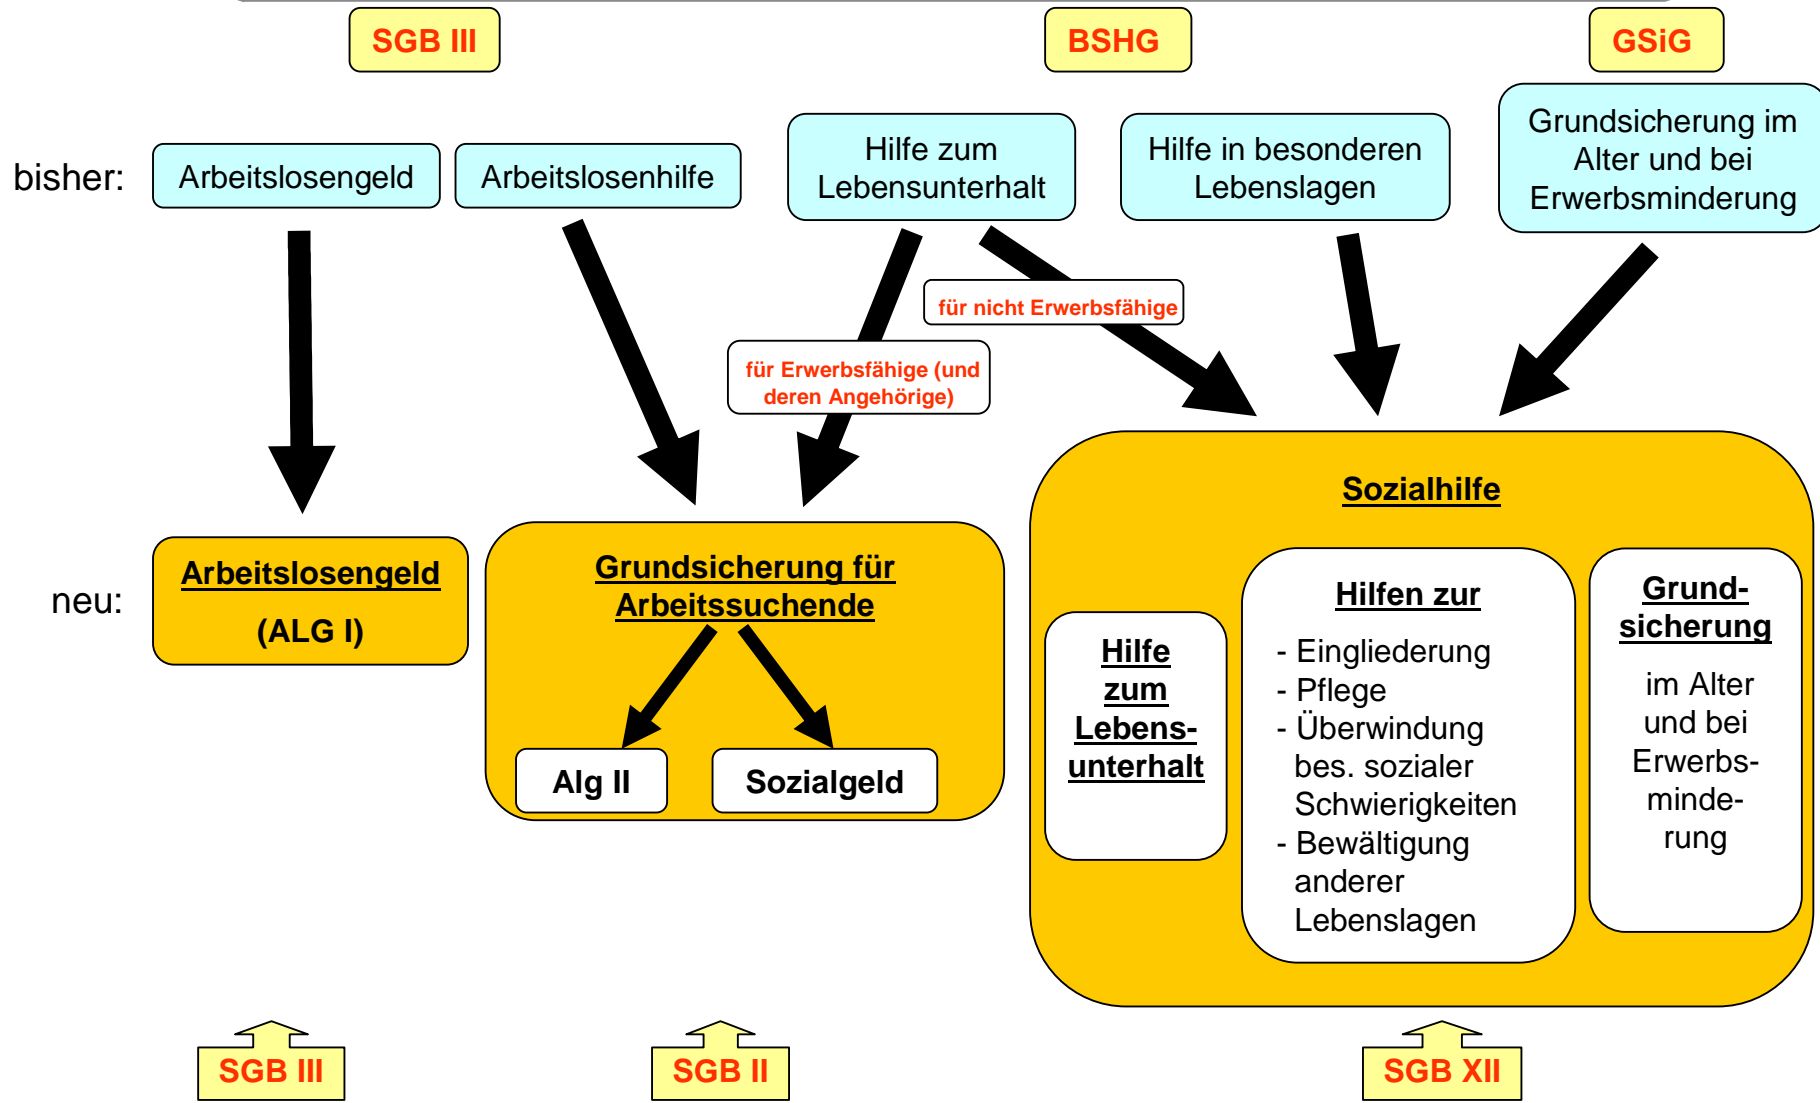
SGB III

BSHG

GSiG

bisher:

Arbeitslosengeld

Arbeitslosenhilfe

Hilfe zum Lebensunterhalt

Hilfe in besonderen Lebenslagen

Grundsicherung im Alter und bei Erwerbsminderung

für nicht Erwerbsfähige

für Erwerbsfähige (und deren Angehörige)

neu:

Arbeitslosengeld (ALG I)

Grundsicherung für Arbeitssuchende

Alg II

Sozialgeld

Sozialhilfe

Hilfe zum Lebensunterhalt

Hilfen zur
- Eingliederung
- Pflege
- Überwindung bes. sozialer Schwierigkeiten
- Bewältigung anderer Lebenslagen

Grundsicherung
im Alter und bei Erwerbsminderung

SGB III

SGB II

SGB XII